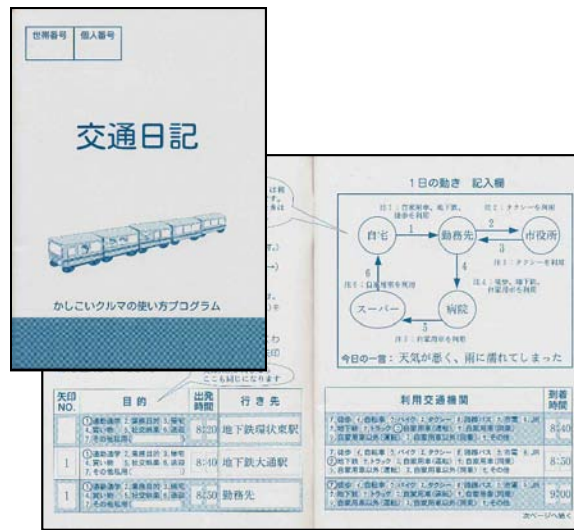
世帯番号 個人番号

交通日記

かしこいクルマの使い方プログラム

1日の動き 記入欄

自宅

勤務先

市役所

病院

スーパー

1

2

3

4

5

6

注2：タクシーを利用

注3：タクシーを利用

今日の一言：天気が悪く、雨に濡れてしまった

ここも同じになります

| 矢印 NO. | 目的 | 出発時間 | 行き先 | 利用交通機関 | 到着時間 |
|---|---|---|---|---|---|
| | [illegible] | 8:20 | 地下鉄塚伏東駅 | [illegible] | 8:40 |
| 1 | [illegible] | 8:40 | 地下鉄大通駅 | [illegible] | 8:50 |
| 1 | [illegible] | 8:50 | 勤務先 | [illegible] | 9:00 |

次ページへ続く